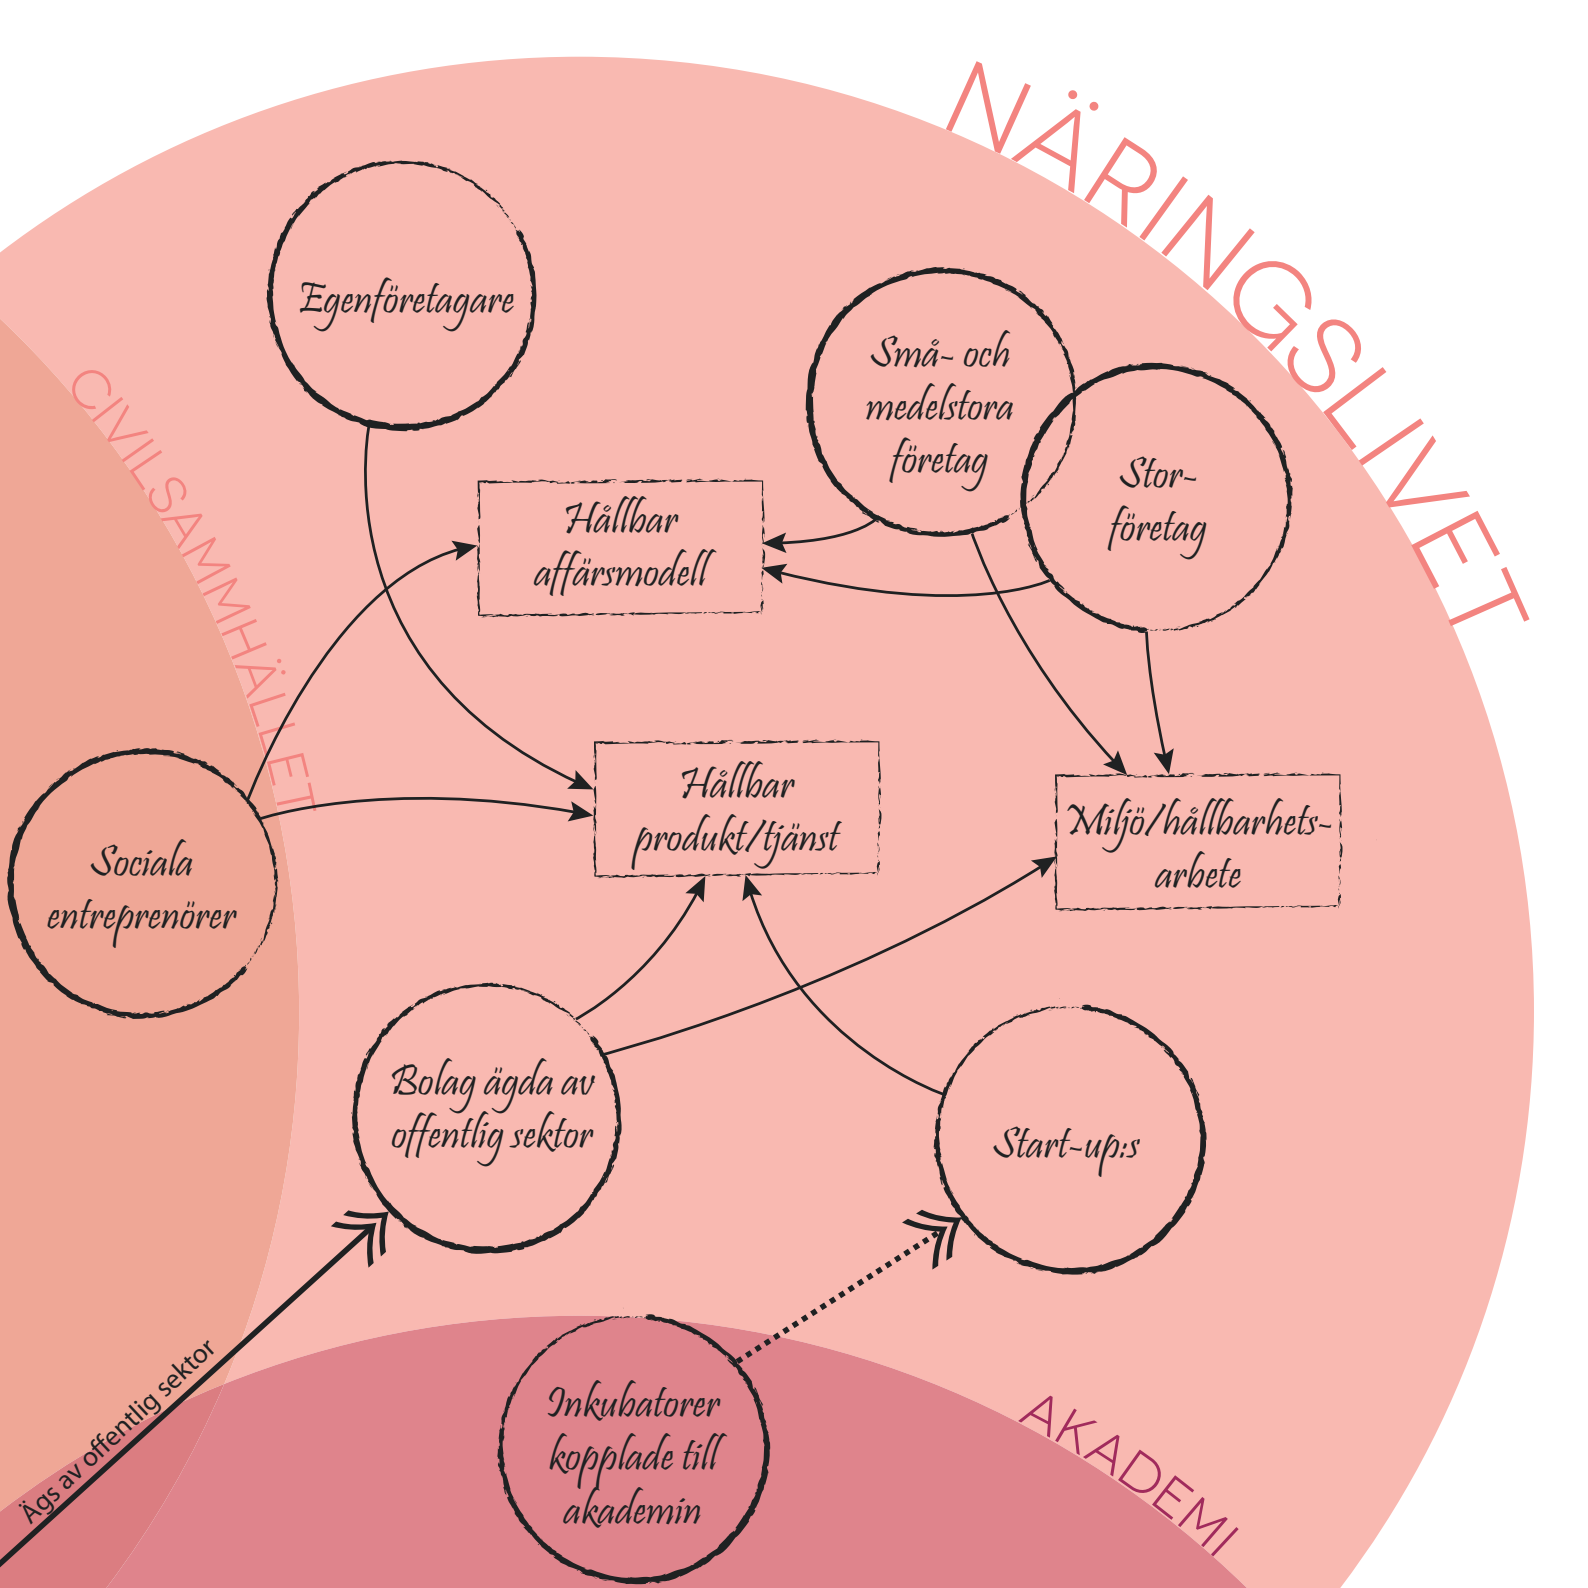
NÄRINGSLIVET

CIVILSAMHÄLLET

Egenföretagare

Små- och medelstora företag

Stor-företag

Hållbar affärsmodell

Hållbar produkt/tjänst

Miljö/hållbarhets-arbete

Sociala entreprenörer

Bolag ägda av offentlig sektor

Start-up:s

Ägs av offentlig sektor

Inkubatorer kopplade till akademin

AKADEMI